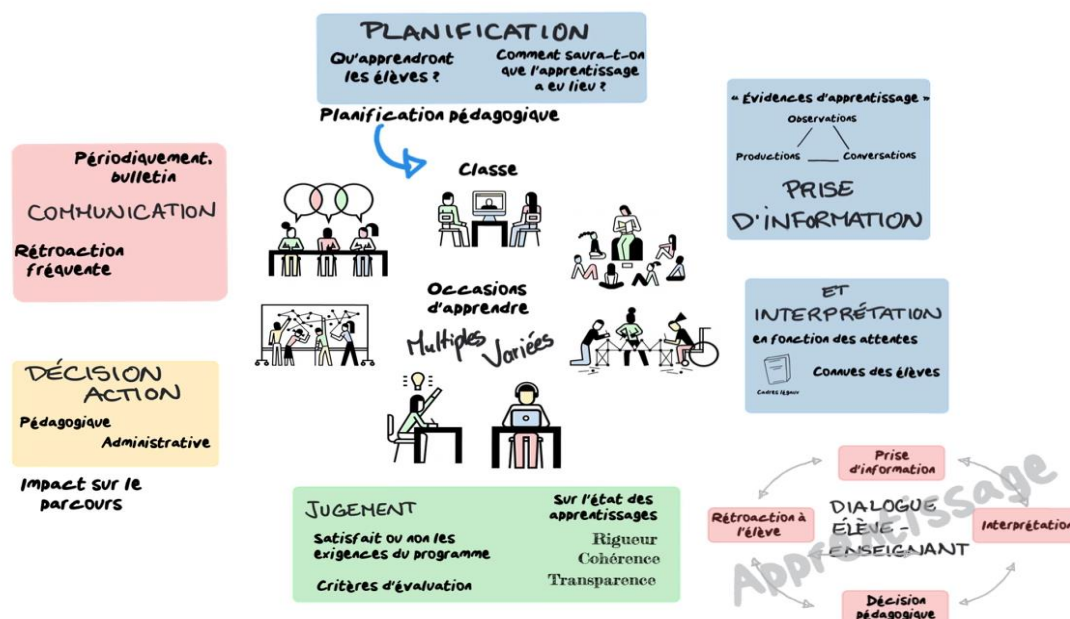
PLANIFICATION

Qu'apprendront les élèves ?

Comment saura-t-on que l'apprentissage a eu lieu ?

Planification pédagogique

Classe

Périodiquement, bulletin

COMMUNICATION

Rétroaction fréquente

« Évidences d'apprentissage »

Observations

Productions

Conversations

PRISE D'INFORMATION

ET INTERPRÉTATION

en fonction des attentes

Connues des élèves

Cadres légaux

Occasions d'apprendre

Multiples

Variées

DÉCISION ACTION

Pédagogique

Administrative

Impact sur le parcours

JUGEMENT

Sur l'état des apprentissages

Satisfait ou non les exigences du programme

Rigueur

Cohérence

Transparence

Critères d'évaluation

Prise d'information

Rétroaction à l'élève

DIALOGUE ÉLÈVE - ENSEIGNANT

Interprétation

Décision pédagogique

Apprentissage